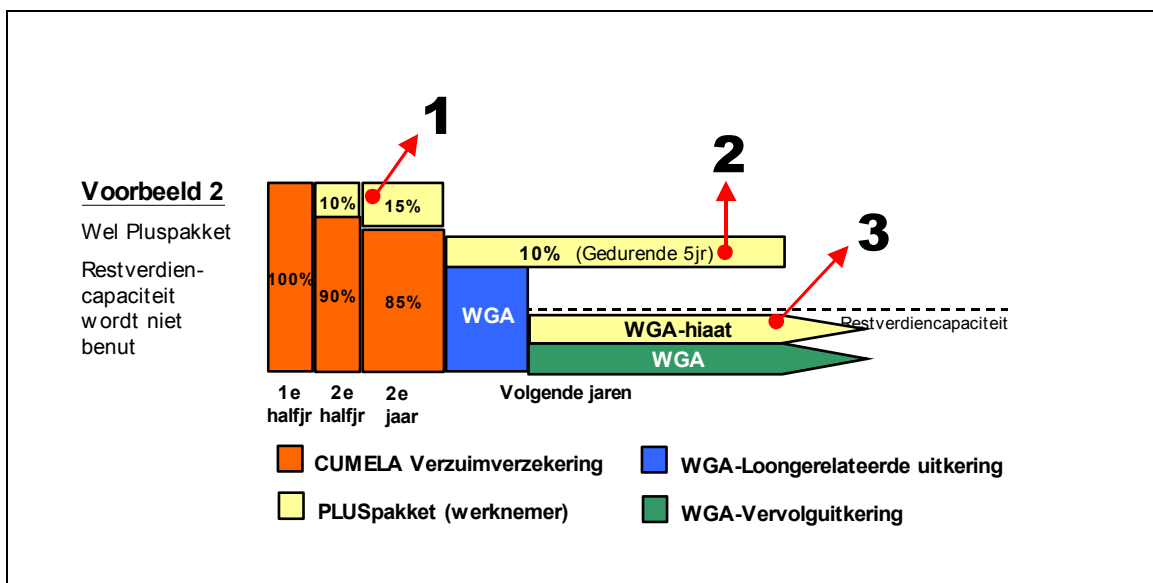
Voorbeeld 2

Wel Pluspakket

Restverdiencapaciteit wordt niet benut

1

2

3

10%

15%

100%

90%

85%

10% (Gedurende 5jr)

WGA

Restverdiencapaciteit

WGA-hiaat

WGA

1e halfjr

2e halfjr

2e jaar

Volgende jaren

CUMELA Verzuimverzekering

WGA-Loongerelateerde uitkering

PLUSpakket (werknemer)

WGA-Vervolguitkering